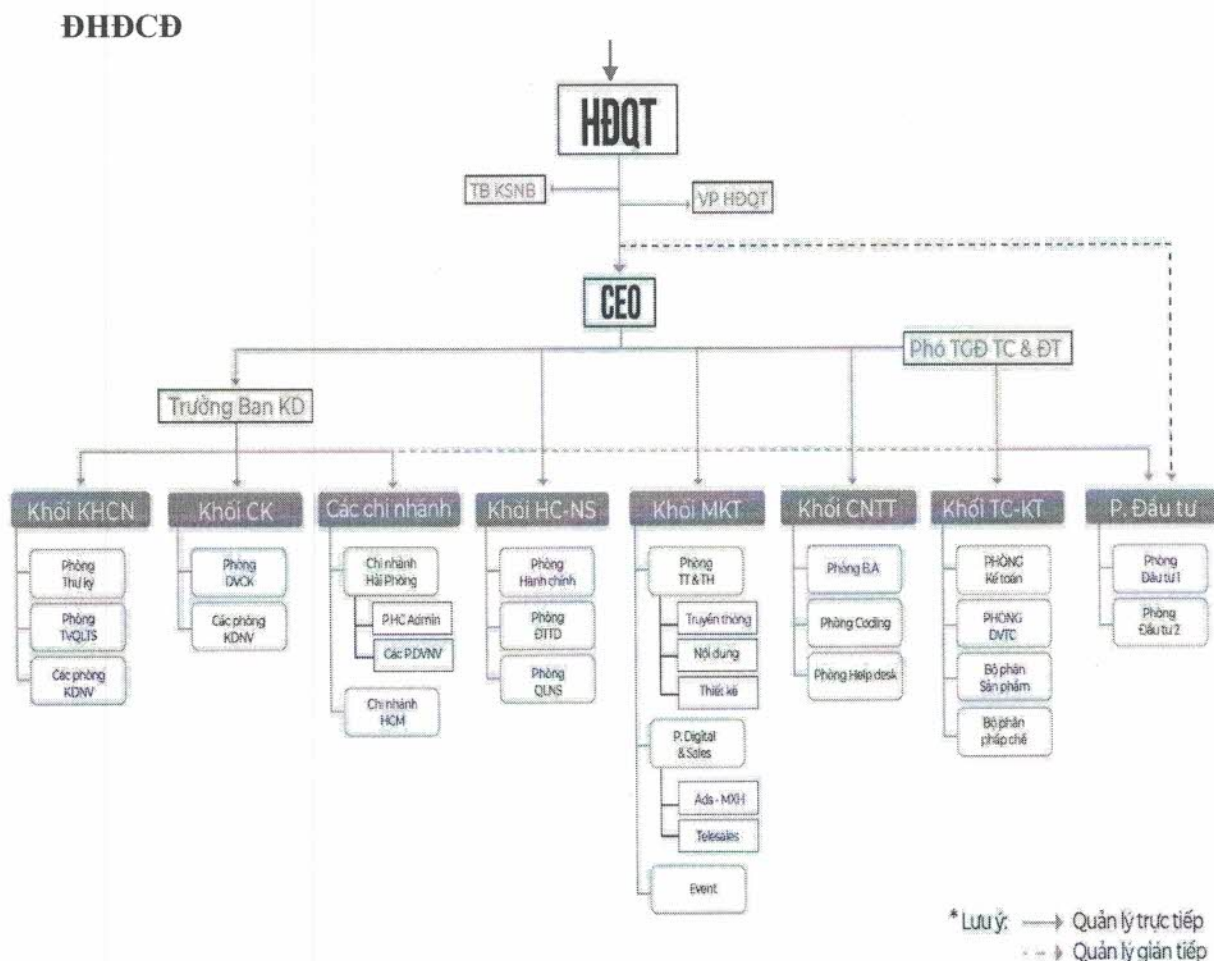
ĐHĐCĐ

HĐQT

TB KSNB

VP HĐQT

CEO

Phó TGĐ TC & ĐT

Trưởng Ban KD

Khối KHCN

Phòng Thư ký

Phòng TvQLTS

Các phòng KDNV

Khối CK

Phòng DVCK

Các phòng KDNV

Các chi nhánh

Chi nhánh Hải Phòng

P.HC Admin

Các P.DVNV

Chi nhánh HCM

Khối HC-NS

Phòng Hành chính

Phòng ĐTTD

Phòng QLNS

Khối MKT

Phòng TT & TH

Truyền thông

Nội dung

Thiết kế

P. Digital & Sales

Ads - MXH

Telesales

Event

Khối CNTT

Phòng B.A

Phòng Coding

Phòng Help desk

Khối TC-KT

PHÒNG Kế toán

PHÒNG DVTC

Bộ phận Sản phẩm

Bộ phận pháp chế

P. Đầu tư

Phòng Đầu tư 1

Phòng Đầu tư 2

* Lưu ý: Quản lý trực tiếp
Quản lý gián tiếp